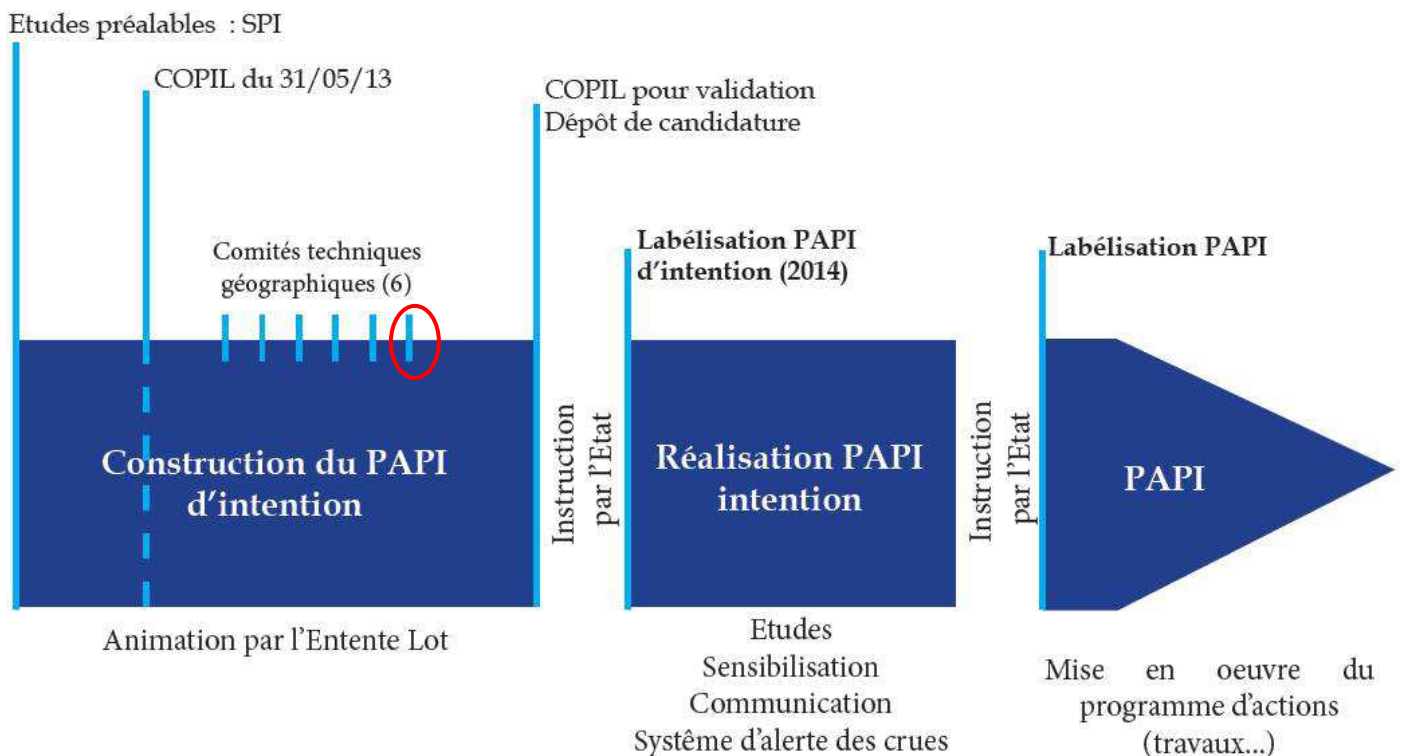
Etudes préalables : SPI

COPIL du 31/05/13

COPIL pour validation
Dépôt de candidature

Comités techniques géographiques (6)

Construction du PAPI d'intention

Animation par l'Entente Lot

Instruction par l'Etat

Labélisation PAPI d'intention (2014)

Réalisation PAPI intention

Etudes
Sensibilisation
Communication
Système d'alerte des crues

Instruction par l'Etat

Labélisation PAPI

PAPI

Mise en oeuvre du programme d'actions (travaux...)